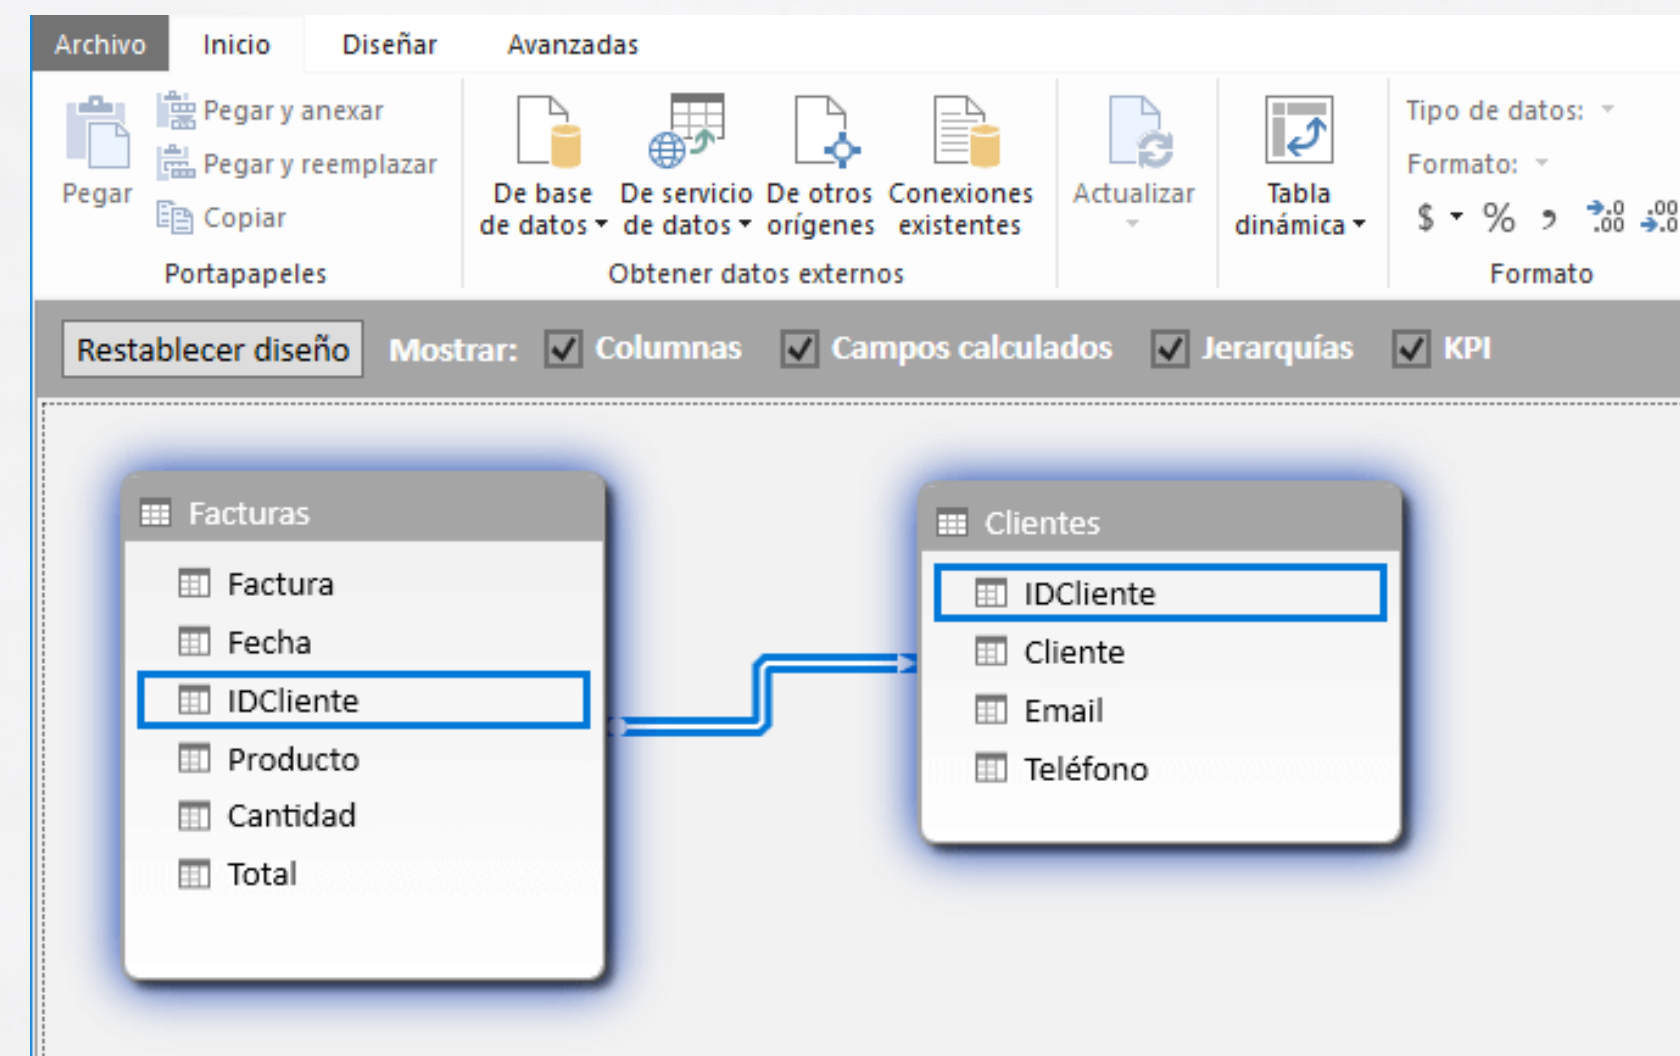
Archivo Inicio Diseñar Avanzadas

Pegar
Pegar y anexar
Pegar y reemplazar
Copiar
Portapapeles

De base de datos
De servicio de datos
De otros orígenes
Conexiones existentes
Obtener datos externos

Actualizar

Tabla dinámica

Tipo de datos:
Formato:
$ % ⁾ $^{+.0}_{.00}$ $^{.00}_{+.0}$
Formato

Restablecer diseño Mostrar: Columnas Campos calculados Jerarquías KPI

Facturas
Factura
Fecha
IDCliente
Producto
Cantidad
Total

Clientes
IDCliente
Cliente
Email
Teléfono